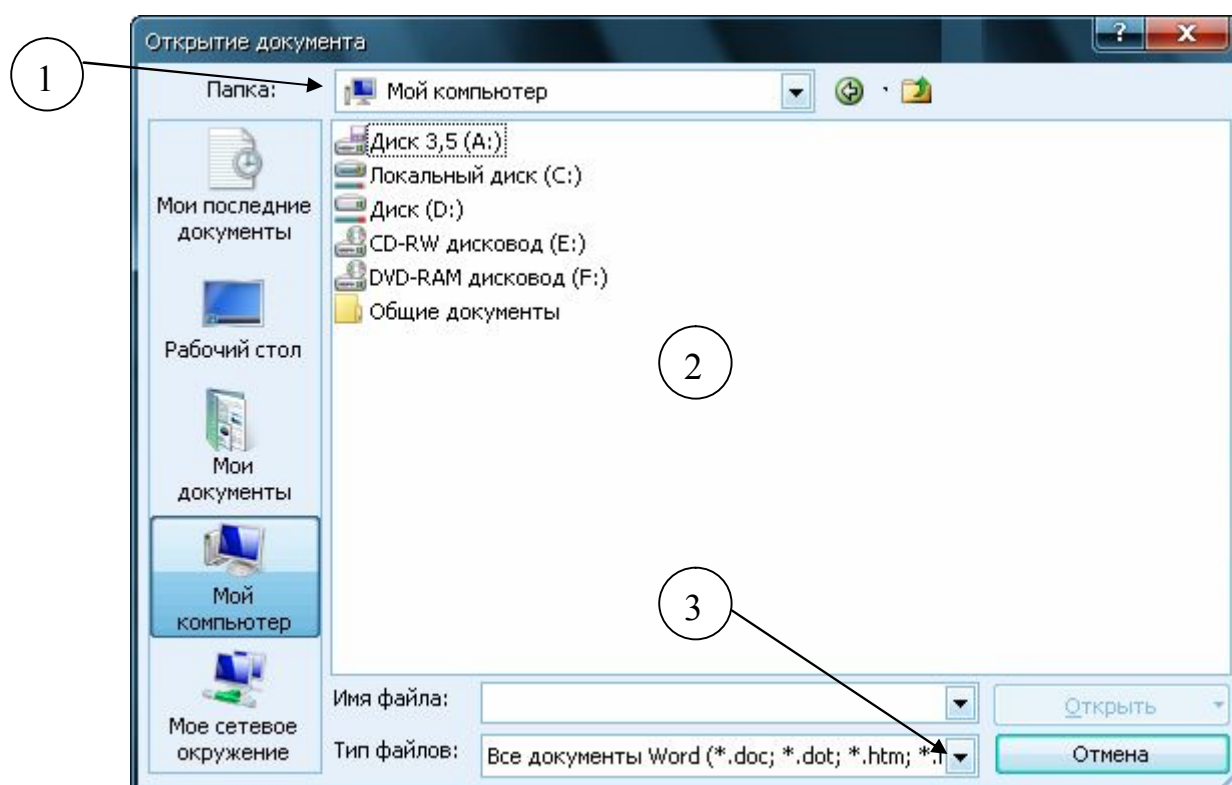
Открытие документа

?

x

1

Папка:

Мой компьютер

Мои последние документы

Рабочий стол

Мои документы

Мой компьютер

Мое сетевое окружение

Диск 3,5 (A:)

Локальный диск (C:)

Диск (D:)

CD-RW дисковод (E:)

DVD-RAM дисковод (F:)

Общие документы

2

3

Имя файла:

Открыть

Тип файлов:

Все документы Word (*.doc; *.dot; *.htm; *.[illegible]

Отмена